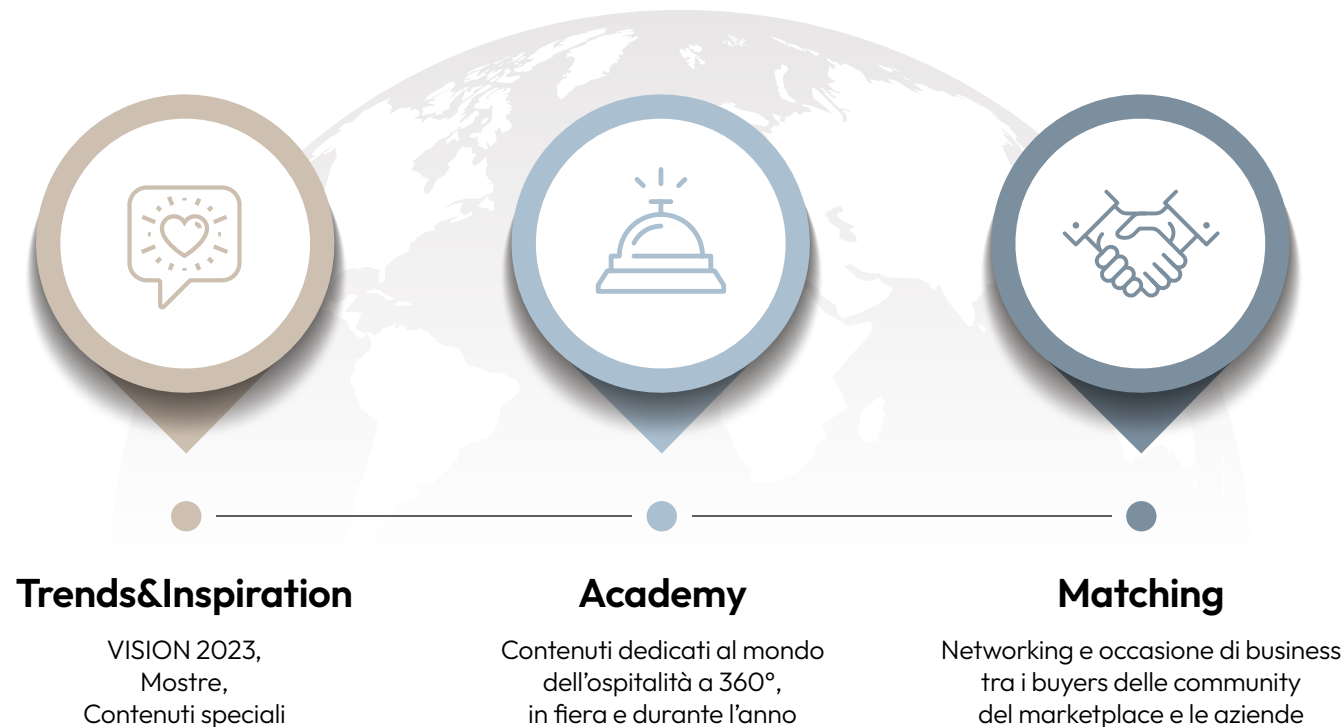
Trends&Inspiration

VISION 2023,
Mostre,
Contenuti speciali

Academy

Contenuti dedicati al mondo dell’ospitalità a 360°, in fiera e durante l’anno

Matching

Networking e occasione di business tra i buyers delle community del marketplace e le aziende